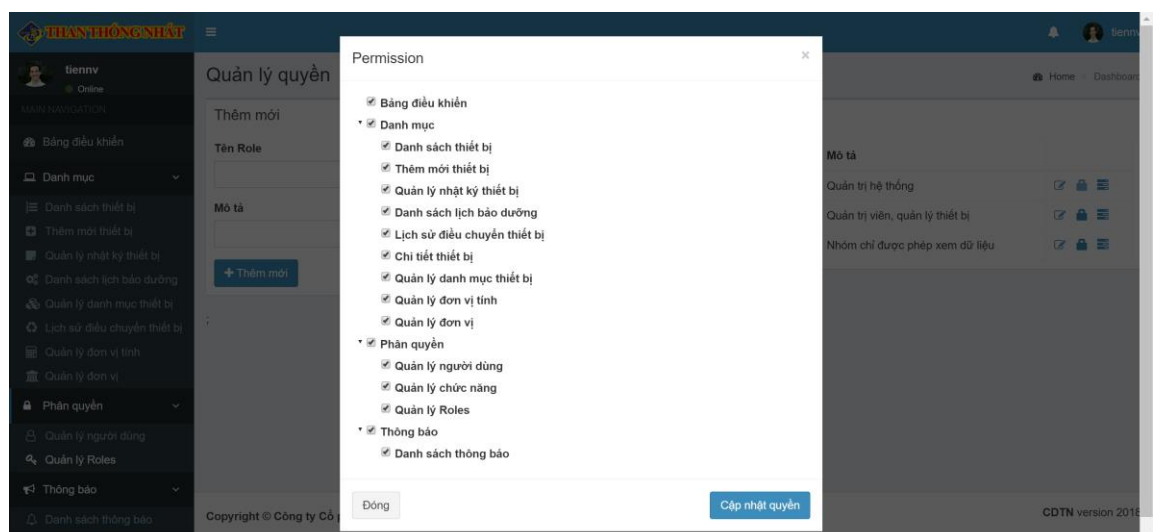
THAN THỐNG NHẤT

tiennv
Online

MAIN NAVIGATION

Bảng điều khiển

Danh mục

Danh sách thiết bị

Thêm mới thiết bị

Quản lý nhật ký thiết bị

Danh sách lịch bảo dưỡng

Quản lý danh mục thiết bị

Lịch sử điều chuyển thiết bị

Quản lý đơn vị tính

Quản lý đơn vị

Phân quyền

Quản lý người dùng

Quản lý Roles

Thông báo

Danh sách thông báo

Quản lý quyền

Thêm mới

Tên Role

Mô tả

+ Thêm mới

Copyright © Công ty Cổ

Home > Dashboard

| Mô tả |
|---|
| Quản trị hệ thống |
| Quản trị viên, quản lý thiết bị |
| Nhóm chỉ được phép xem dữ liệu |

CDTN version 2018

Permission

×

Bảng điều khiển

Danh mục

Danh sách thiết bị

Thêm mới thiết bị

Quản lý nhật ký thiết bị

Danh sách lịch bảo dưỡng

Lịch sử điều chuyển thiết bị

Chi tiết thiết bị

Quản lý danh mục thiết bị

Quản lý đơn vị tính

Quản lý đơn vị

Phân quyền

Quản lý người dùng

Quản lý chức năng

Quản lý Roles

Thông báo

Danh sách thông báo

Đóng

Cập nhật quyền